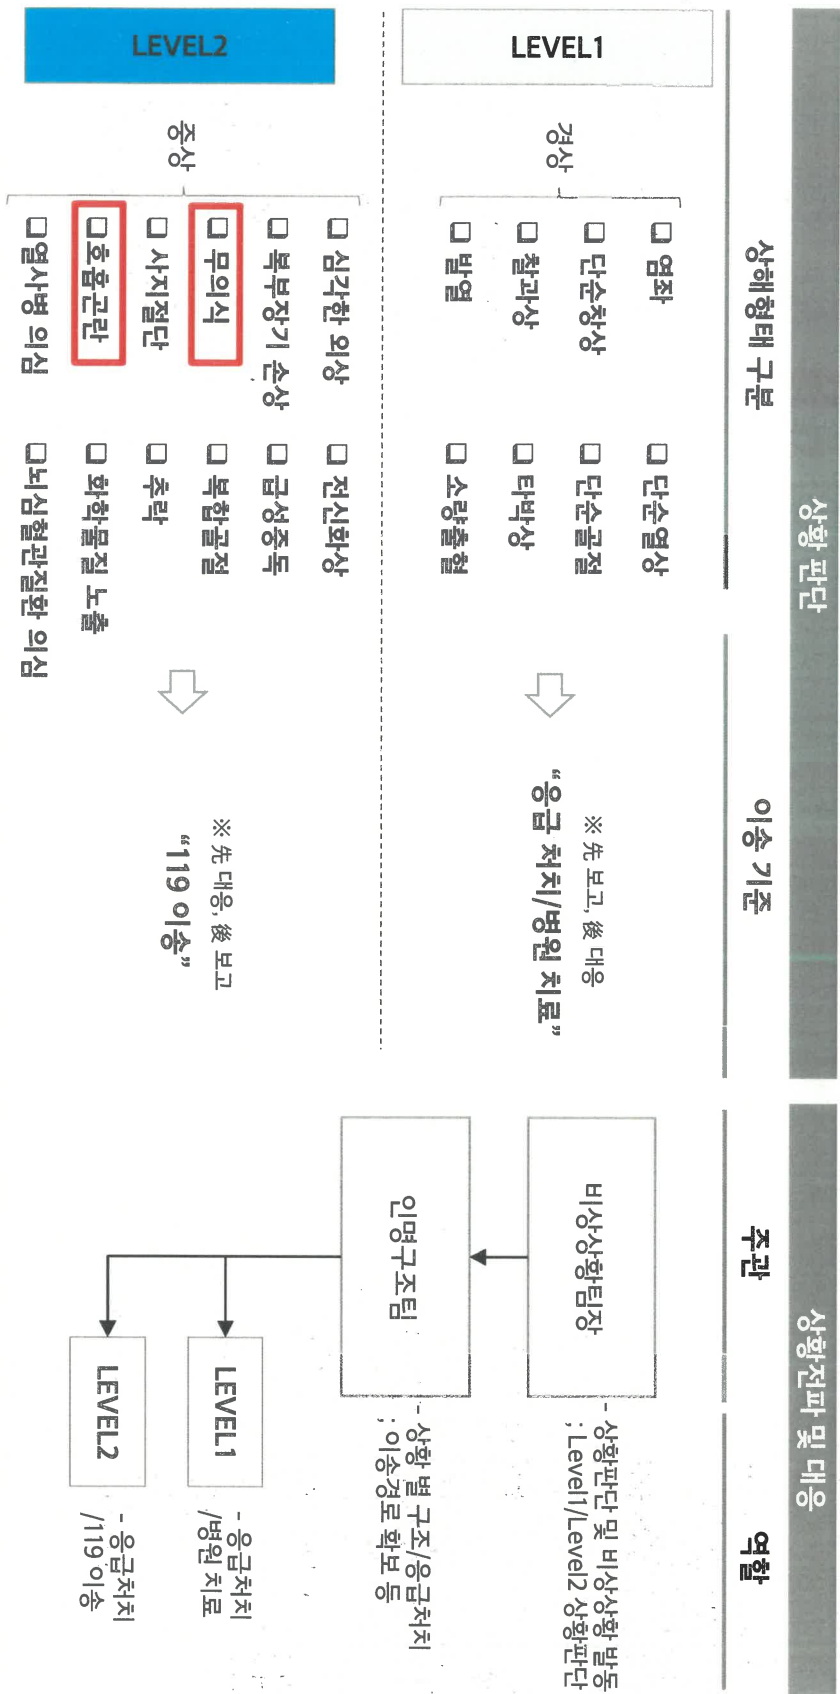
상황 판단

상해형태 구분

이송 기준

LEVEL1

경상

❑ 염좌
❑ 단순창상
❑ 찰과상
❑ 발열

❑ 단순열상
❑ 단순골절
❑ 타박상
❑ 소량출혈

※ 先 보고, 後 대응

"응급 처치/병원 치료"

LEVEL2

중상

❑ 심각한 외상
❑ 복부장기 손상
❑ 무의식
❑ 사지절단
❑ 호흡곤란
❑ 열사병 의심

❑ 전신화상
❑ 급성중독
❑ 복합골절
❑ 추락
❑ 화학물질 노출
❑ 뇌심혈관질환 의심

※ 先 대응, 後 보고

"119 이송"

상황전파 및 대응

주관

역할

비상상황팀장

- 상황판단 및 비상상황 발동 ; Level1/Level2 상황판단

인명구조팀

- 상황 별 구조/응급처치 ; 이송경로 확보 등

LEVEL1

- 응급처치 /병원 치료

LEVEL2

- 응급처치 /119 이송